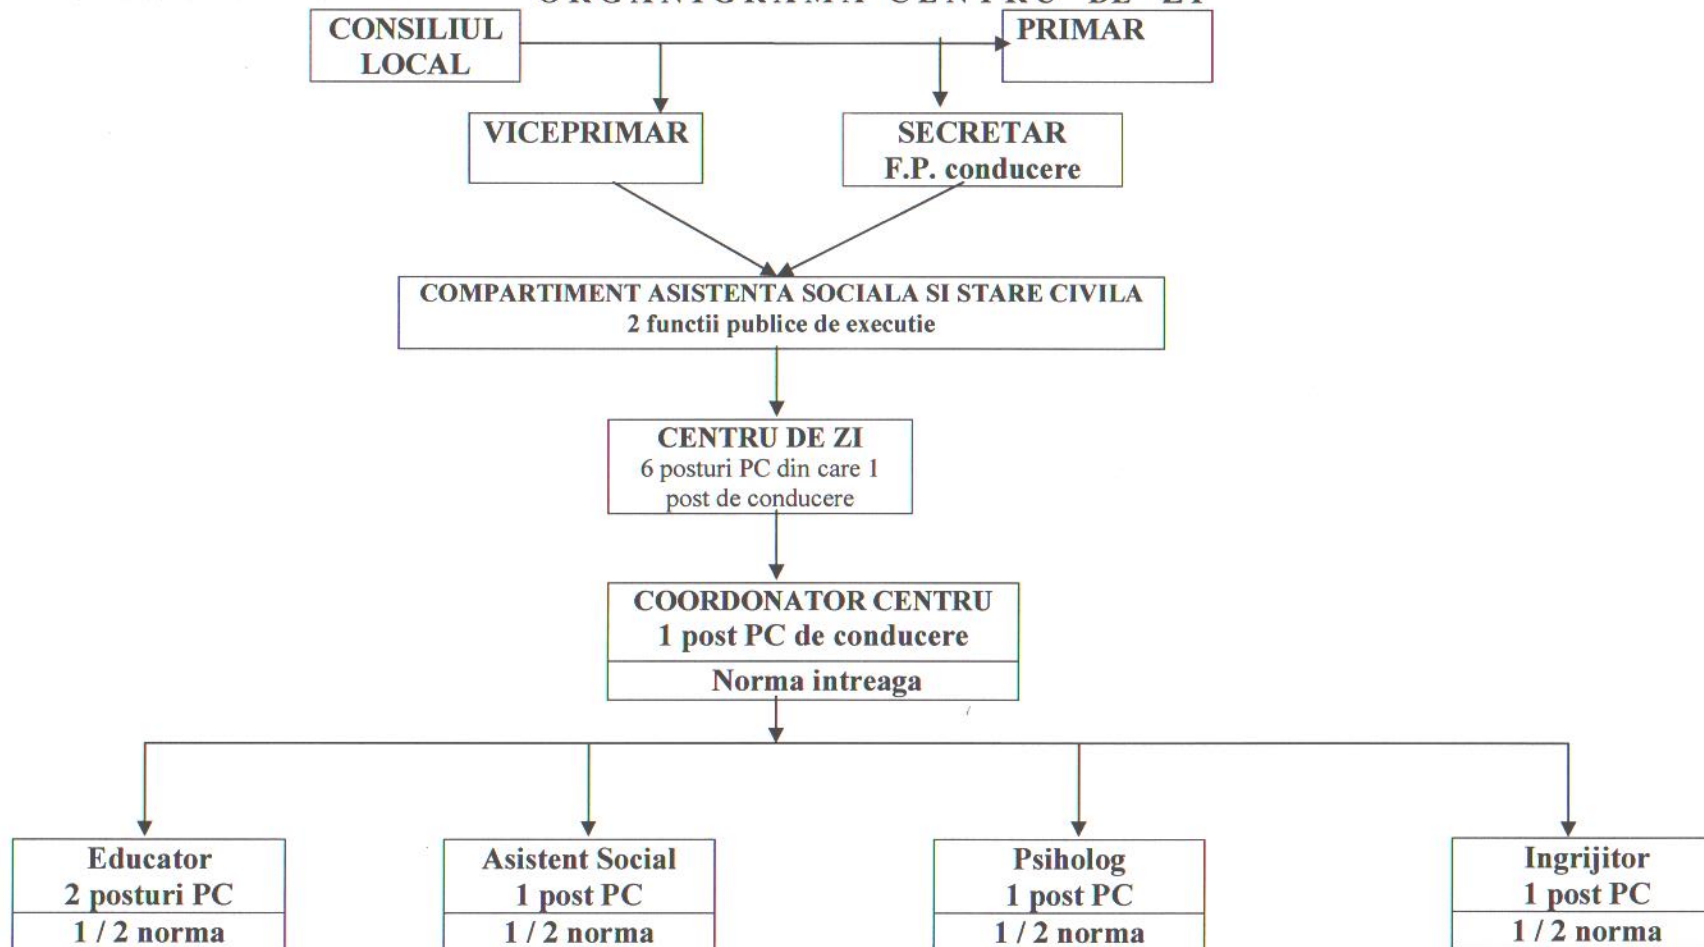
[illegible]

CONSILIUL LOCAL

PRIMAR

VICEPRIMAR

SECRETAR
F.P. conducere

COMPARTIMENT ASISTENTA SOCIALA SI STARE CIVILA
2 functii publice de executie

CENTRU DE ZI
6 posturi PC din care 1 post de conducere

COORDONATOR CENTRU
1 post PC de conducere
Norma intreaga

Educator
2 posturi PC
1 / 2 norma

Asistent Social
1 post PC
1 / 2 norma

Psiholog
1 post PC
1 / 2 norma

Ingrijitor
1 post PC
1 / 2 norma